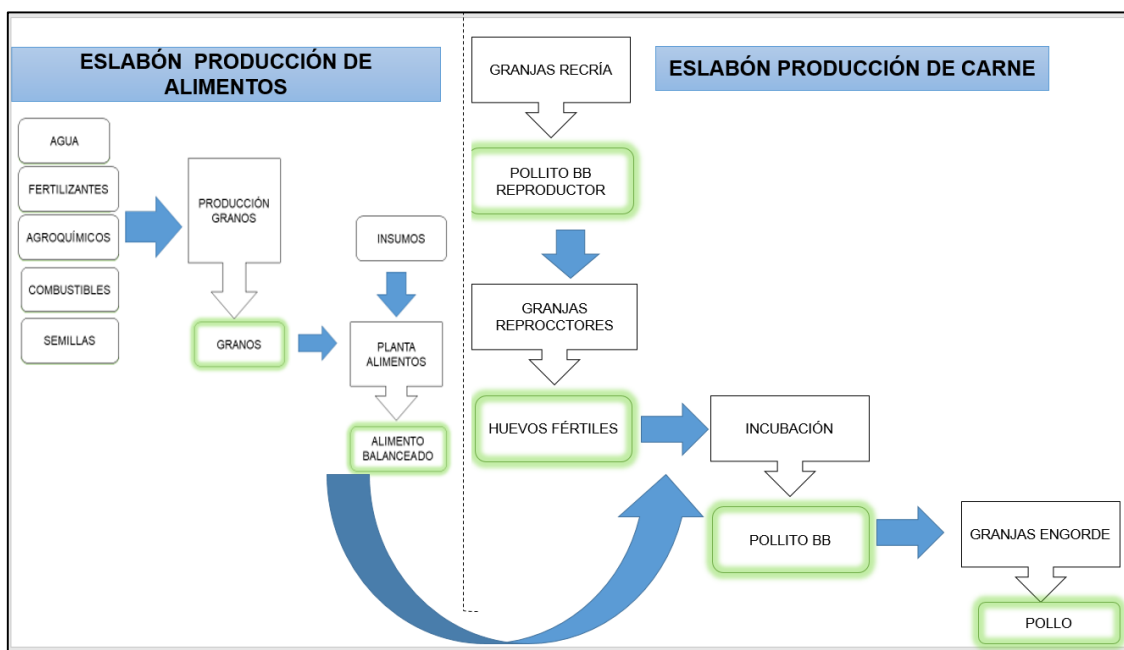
ESLABÓN PRODUCCIÓN DE ALIMENTOS

AGUA

FERTILIZANTES

AGROQUÍMICOS

COMBUSTIBLES

SEMILLAS

PRODUCCIÓN GRANOS

GRANOS

INSUMOS

PLANTA ALIMENTOS

ALIMENTO BALANCEADO

GRANJAS RECRÍA

ESLABÓN PRODUCCIÓN DE CARNE

POLLITO BB REPRODUCTOR

GRANJAS REPROCCTORES

HUEVOS FÉRTILES

INCUBACIÓN

POLLITO BB

GRANJAS ENGORDE

POLLO